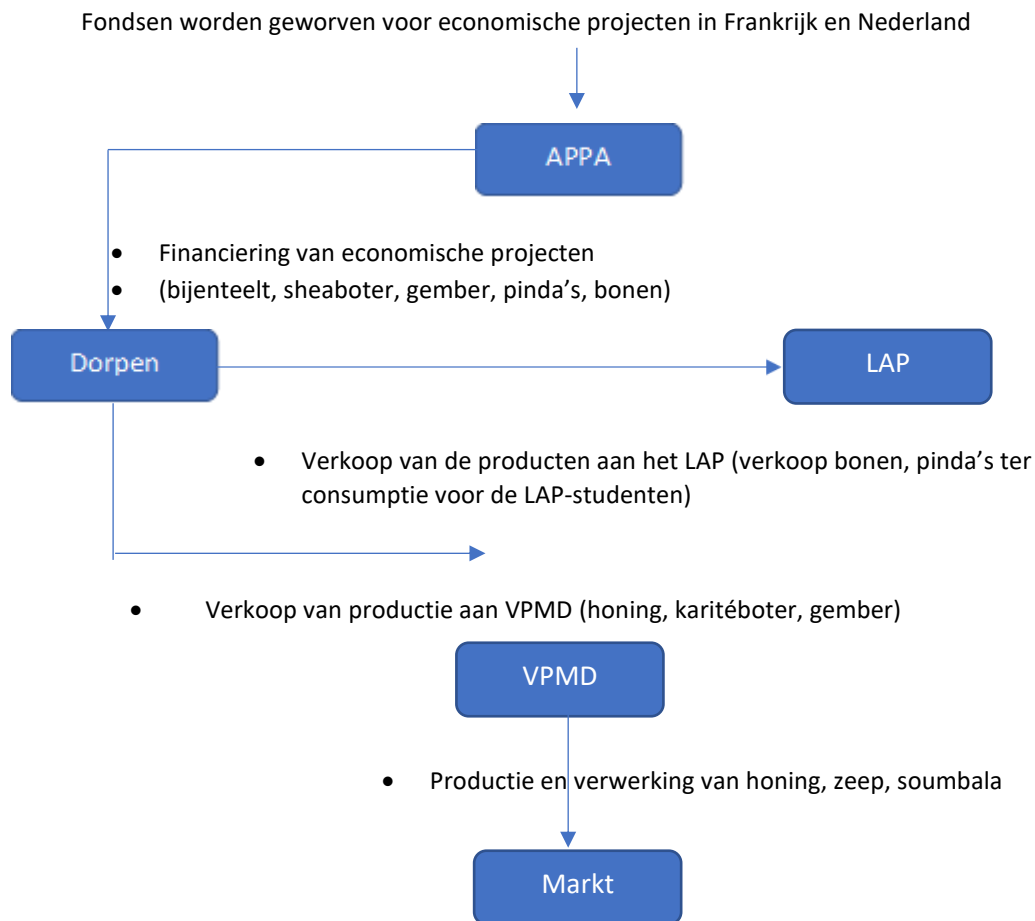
Fondsen worden geworven voor economische projecten in Frankrijk en Nederland

APPA

- Financiering van economische projecten
- (bijenteelt, sheaboter, gember, pinda's, bonen)

Dorpen

LAP

- Verkoop van de producten aan het LAP (verkoop bonen, pinda's ter consumptie voor de LAP-studenten)

- Verkoop van productie aan VPMD (honing, karitéboter, gember)

VPMD

- Productie en verwerking van honing, zeep, soumbala

Markt